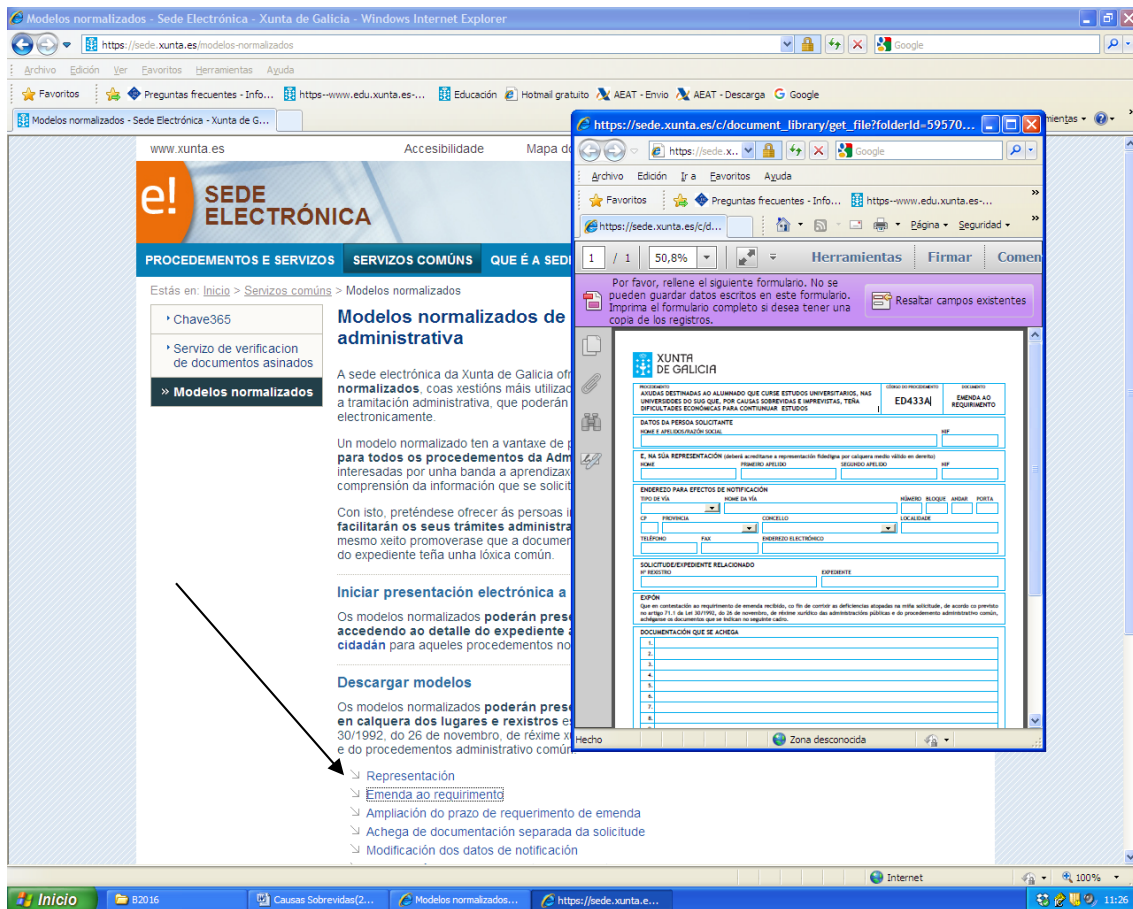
Modelos normalizados - Sede Electrónica - Xunta de Galicia - Windows Internet Explorer

https://sede.xunta.es/modelos-normalizados

Google

Archivo Edición Ver Favoritos Herramientas Ayuda

Favoritos Preguntas frecuentes - Info... https--www.edu.xunta.es-... Educación Hotmail gratuito AEAT - Envio AEAT - Descarga Google

Modelos normalizados - Sede Electrónica - Xunta de G...

mientas

www.xunta.es Accesibilidade Mapa d

e! SEDE ELECTRÓNICA

PROCEDEMENTOS E SERVIZOS SERVIZOS COMÚNS QUE É A SED

Estás en: Inicio > Servizos comúns > Modelos normalizados

Chave365

Servizo de verificacion de documentos asinados

» Modelos normalizados

Modelos normalizados de administrativa

A sede electrónica da Xunta de Galicia ofr normalizados, coas xestións máis utilizad a tramitación administrativa, que poderán electronicamente.

Un modelo normalizado ten a vantaxe de p para todos os procedementos da Adm interesadas por unha banda a aprendizax comprensión da información que se solicit

Con isto, preténdese ofrecer ás persoas i facilitarán os seus trámites administra mesmo xeito promoverase que a documen do expediente teña unha lóxica común.

Iniciar presentación electrónica a

Os modelos normalizados poderán prese accedendo ao detalle do expediente cidadán para aqueles procedementos no

Descargar modelos

Os modelos normalizados poderán prese en calquera dos lugares e rexistros e 30/1992, do 26 de novembro, de réxime x e do procedementos administrativo común

Representación
Emenda ao requirimento
Ampliación do prazo de requerimento de emenda
Achega de documentación separada da solicitude
Modificación dos datos de notificación

https://sede.xunta.es/c/document_library/get_file?folderId=59570...

https://sede.x...

Google

Archivo Edición Ir a Favoritos Ayuda

Favoritos Preguntas frecuentes - Info... https--www.edu.xunta.es-...

https://sede.xunta.es/c/d...

Página Seguridad

1 / 1 50,8% Herramientas Firmar Comen

Por favor, rellene el siguiente formulario. No se pueden guardar datos escritos en este formulario. Imprima el formulario completo si desea tener una copia de los registros.

Resaltar campos existentes

XUNTA DE GALICIA

PROCEDEMENTO
AXUDAS DESTINADAS AO ALUMNADO QUE CURSE ESTUDOS UNIVERSITARIOS, NAS UNIVERSIDADES DO SUG QUE, POR CAUSAS SOBREVIDAS E IMPREVISTAS, TEÑA DIFICULTADES ECONÓMICAS PARA CONTIUNUAR ESTUDOS

CÓDIGO DO PROCEDEMENTO
ED433A

DOCUMENTO
EMENDA AO REQUIRIMENTO

DATOS DA PERSOA SOLICITANTE
NOME E APELIDOS/RAZÓN SOCIAL NIF

E, NA SÚA REPRESENTACIÓN (deberá acreditarse a representación fidedigna por calquera medio válido en dereito)
NOME PRIMEIRO APELIDO SEGUNDO APELIDO NIF

ENDEREZO PARA EFECTOS DE NOTIFICACIÓN
TIPO DE VÍA NOME DA VÍA NÚMERO BLOQUE ANDAR PORTA
CP PROVINCIA CONCELLO LOCALIDADE
TELÉFONO FAX ENDEREZO ELECTRÓNICO

SOLICITUDE/EXPEDIENTE RELACIONADO
Nº REXISTRO EXPEDIENTE

EXPÓN
Que en contestación ao requirimento de emenda recibido, co fin de corrixir as deficiencias atopadas na miña solicitude, de acordo co previsto no artigo 71.1 da Lei 30/1992, do 26 de novembro, de réxime xurídico das administracións públicas e do procedemento administrativo común, achégome os documentos que se indican no seguinte cadro.

DOCUMENTACIÓN QUE SE ACHEGA
1.
2.
3.
4.
5.
6.
7.
8.

Hecho Zona desconocida

Internet 100%

Inicio B2016 Causas Sobrevidas(2... Modelos normalizados... https://sede.xunta.e... 11:26